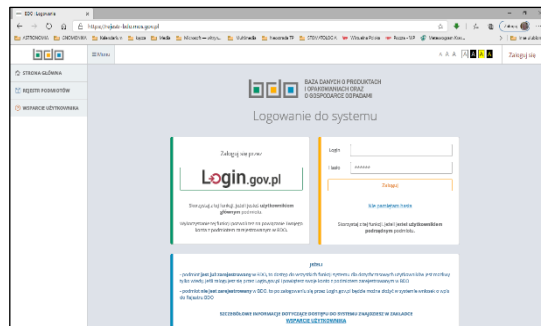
— BDO: Logowanie ×

https://rejestr-bdo.mos.gov.pl

ASTRONOMIA CHOMIKUJ Kalendarz Łącze Media Mrówki Multimedia Szkoła TP STOWARZYSZENIA Wirtualna Polska Poczta - WP

≡ Menu

A A A Zaloguj się

STRONA GŁÓWNA

REJESTR PODMIOTÓW

WSPARCIE UŻYTKOWNIKA

BAZA DANYCH O PRODUKTACH I OPAKOWANIACH ORAZ O GOSPODARCE ODPADAMI

Logowanie do systemu

Zaloguj się przez

Login.gov.pl

Skorzystaj z tej funkcji, jeżeli jesteś użytkownikiem głównym podmiotu.

Login

Hasło ••••••

Zaloguj

Nie pamiętam hasła

Skorzystaj z tej funkcji, jeżeli jesteś użytkownikiem podrzędnym podmiotu.

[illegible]

SZCZEGÓŁOWE INFORMACJE DOTYCZĄCE DOSTĘPU DO SYSTEMU ZNAJDZIESZ W ZAKŁADCE WSPARCIE UŻYTKOWNIKA